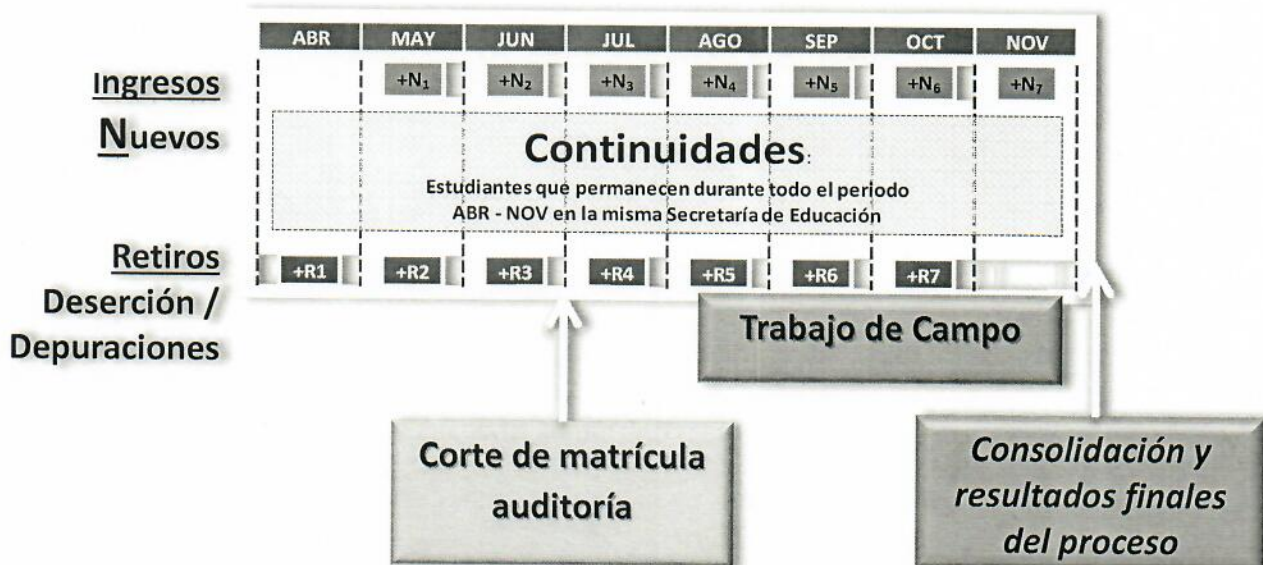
| ABR | MAY | JUN | JUL | AGO | SEP | OCT | NOV |
|---|---|---|---|---|---|---|---|
| | $+N_1$ | $+N_2$ | $+N_3$ | $+N_4$ | $+N_5$ | $+N_6$ | $+N_7$ |
| +R1 | +R2 | +R3 | +R4 | +R5 | +R6 | +R7 | |

Ingresos Nuevos

Continuidades:

Estudiantes que permanecen durante todo el periodo ABR - NOV en la misma Secretaría de Educación

Retiros Deserción / Depuraciones

Trabajo de Campo

Corte de matrícula auditoría

Consolidación y resultados finales del proceso